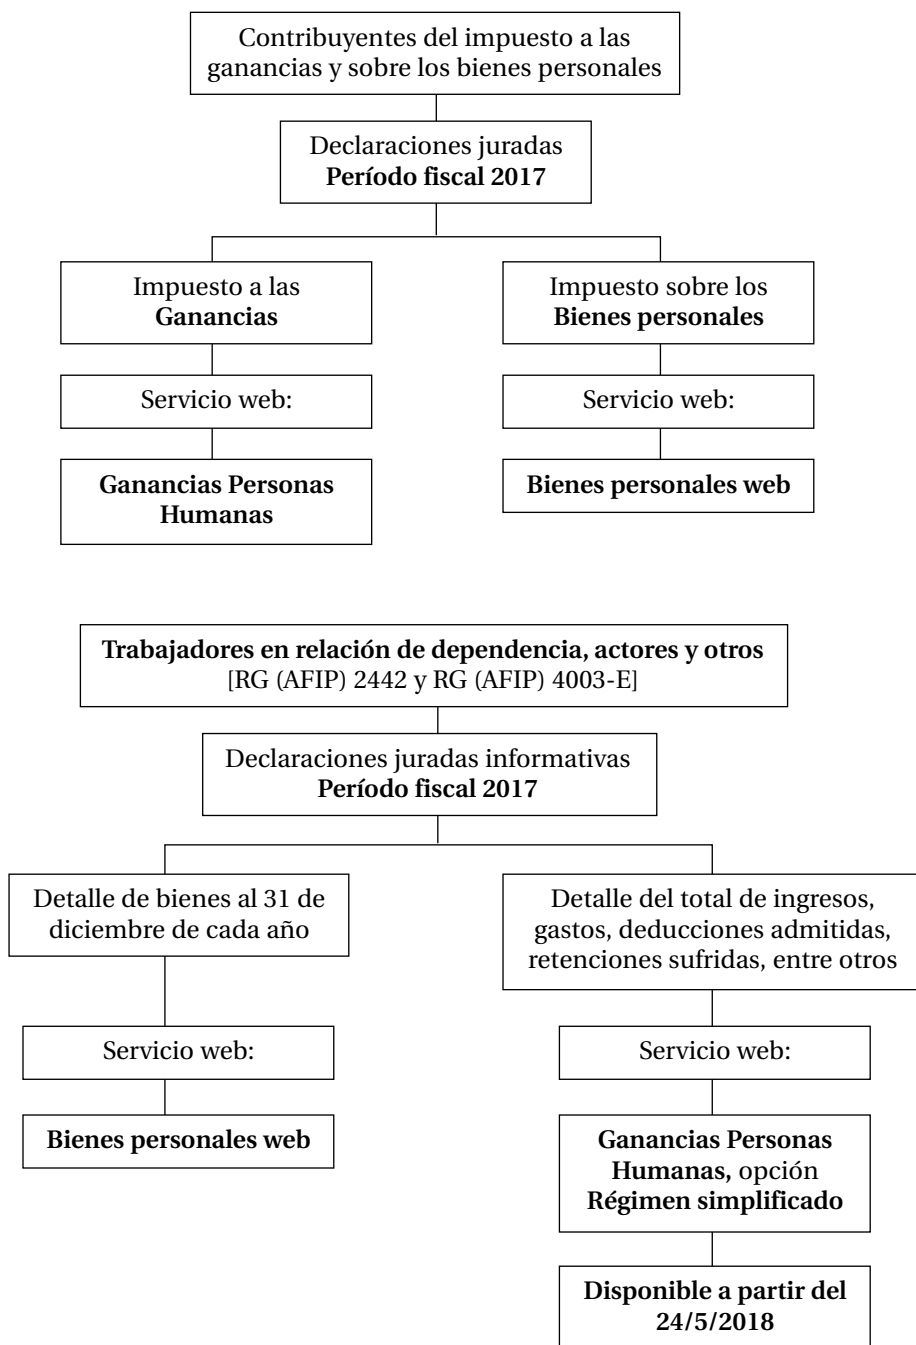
Contribuyentes del impuesto a las ganancias y sobre los bienes personales

Declaraciones juradas
**Período fiscal 2017**

Impuesto a las **Ganancias**

Servicio web:

**Ganancias Personas Humanas**

Impuesto sobre los **Bienes personales**

Servicio web:

**Bienes personales web**

**Trabajadores en relación de dependencia, actores y otros**
[RG (AFIP) 2442 y RG (AFIP) 4003-E]

Declaraciones juradas informativas
**Período fiscal 2017**

Detalle de bienes al 31 de diciembre de cada año

Servicio web:

**Bienes personales web**

Detalle del total de ingresos, gastos, deducciones admitidas, retenciones sufridas, entre otros

Servicio web:

**Ganancias Personas Humanas,** opción **Régimen simplificado**

**Disponible a partir del 24/5/2018**